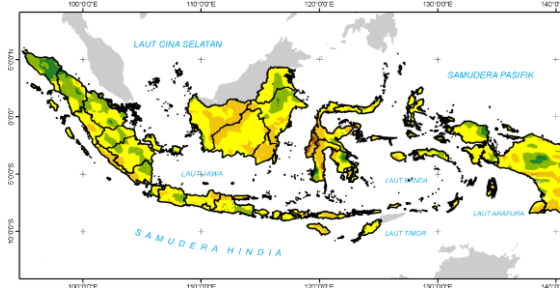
100°0'0"E 110°0'0"E 120°0'0"E 130°0'0"E 140°0'

LAUT CINA SELATAN

SAMUDERA PASIFIK

5°0'0"N

0°0'0"

5°0'0"S

10°0'0"S

LAUT JAWA

LAUT BANDA

LAUT ARAFURA

LAUT TIMOR

SAMUDERA HINDIA

100°0'0"E 110°0'0"E 120°0'0"E 130°0'0"E 140°0'